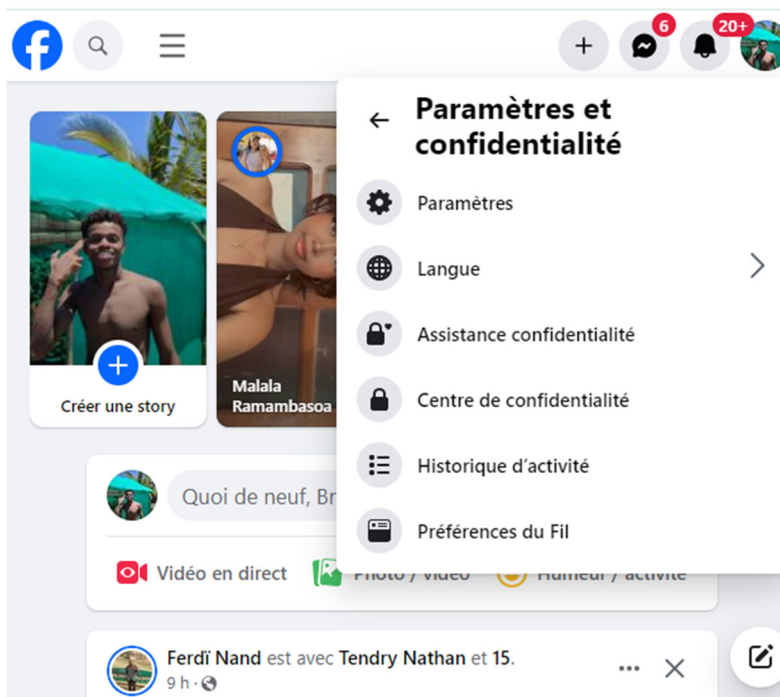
6

20+

Paramètres et confidentialité

Paramètres

Langue

Assistance confidentialité

Centre de confidentialité

Historique d'activité

Préférences du Fil

Créer une story

Malala Ramambasoa

Quoi de neuf, Br

Vidéo en direct

Photo / vidéo

Humeur / activité

Ferdï Nand est avec Tendry Nathan et 15.

9 h ·